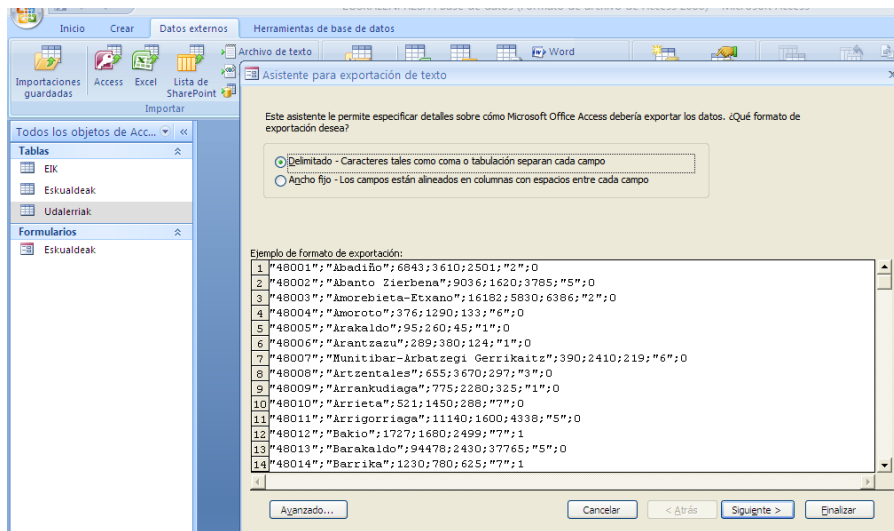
Inicio Crear Datos externos Herramientas de base de datos

Archivo de texto

Word

Importaciones guardadas Access Excel Lista de SharePoint

Importar

Asistente para exportación de texto

Todos los objetos de Acc... «

Tablas

EIK

Eskualdeak

Udalerriak

Formularios

Eskualdeak

Este asistente le permite especificar detalles sobre cómo Microsoft Office Access debería exportar los datos. ¿Qué formato de exportación desea?

Delimitado - Caracteres tales como coma o tabulación separan cada campo

Ancho fijo - Los campos están alineados en columnas con espacios entre cada campo

Ejemplo de formato de exportación:

1 "48001";"Abadiño";6843;3610;2501;"2";0
2 "48002";"Abanto Zierbena";9036;1620;3785;"5";0
3 "48003";"Amorebieta-Etxano";16182;5830;6386;"2";0
4 "48004";"Amoroto";376;1290;133;"6";0
5 "48005";"Arakaldo";95;260;45;"1";0
6 "48006";"Arantzazu";289;380;124;"1";0
7 "48007";"Munitibar-Arbatzegi Gerrikaitz";390;2410;219;"6";0
8 "48008";"Artzentales";655;3670;297;"3";0
9 "48009";"Arrankudiaga";775;2280;325;"1";0
10 "48010";"Arrieta";521;1450;288;"7";0
11 "48011";"Arrigorriaga";11140;1600;4338;"5";0
12 "48012";"Bakio";1727;1680;2499;"7";1
13 "48013";"Barakaldo";94478;2430;37765;"5";0
14 "48014";"Barrika";1230;780;625;"7";1

Avanzado... Cancelar < Atrás Siguiente > Finalizar